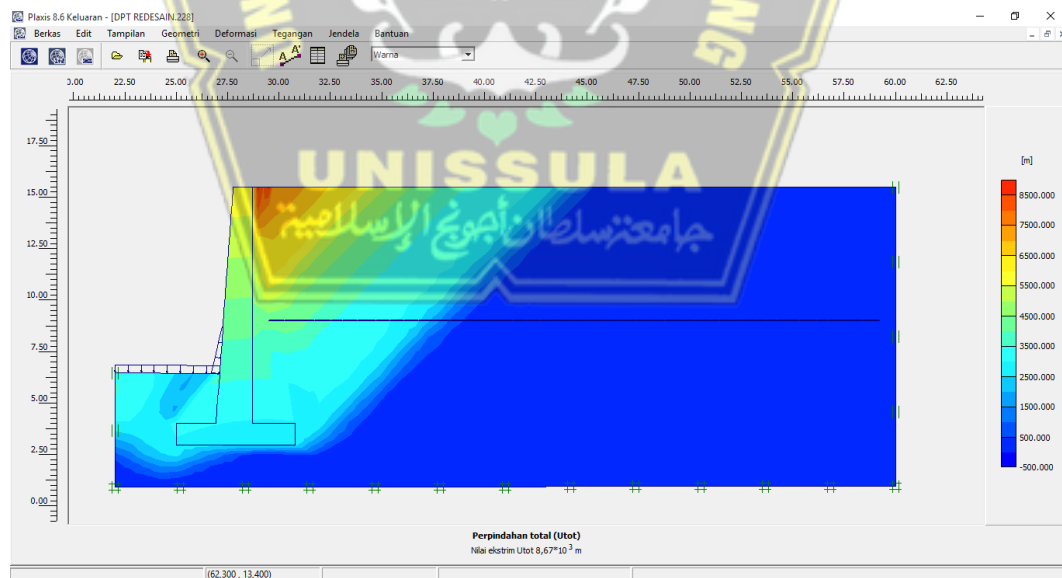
Plaxis 8.6 Keluaran - [DPT REDESAIN.228]

Berkas Edit Tampilan Geometri Deformasi Tegangan Jendela Bantuan

Warna

0.00 22.50 25.00 27.50 30.00 32.50 35.00 37.50 40.00 42.50 45.00 47.50 50.00 52.50 55.00 57.50 60.00 62.50

17.50
15.00
12.50
10.00
7.50
5.00
2.50
0.00

UNISSULA
جامعةسلطان أجونج الإسلامية

[m]
8500.000
7500.000
6500.000
5500.000
4500.000
3500.000
2500.000
1500.000
500.000
-500.000

Perpindahan total (Utot)
Nilai ekstrim Utot 8,67*10$^{3}$ m

(62.300 , 13.400)